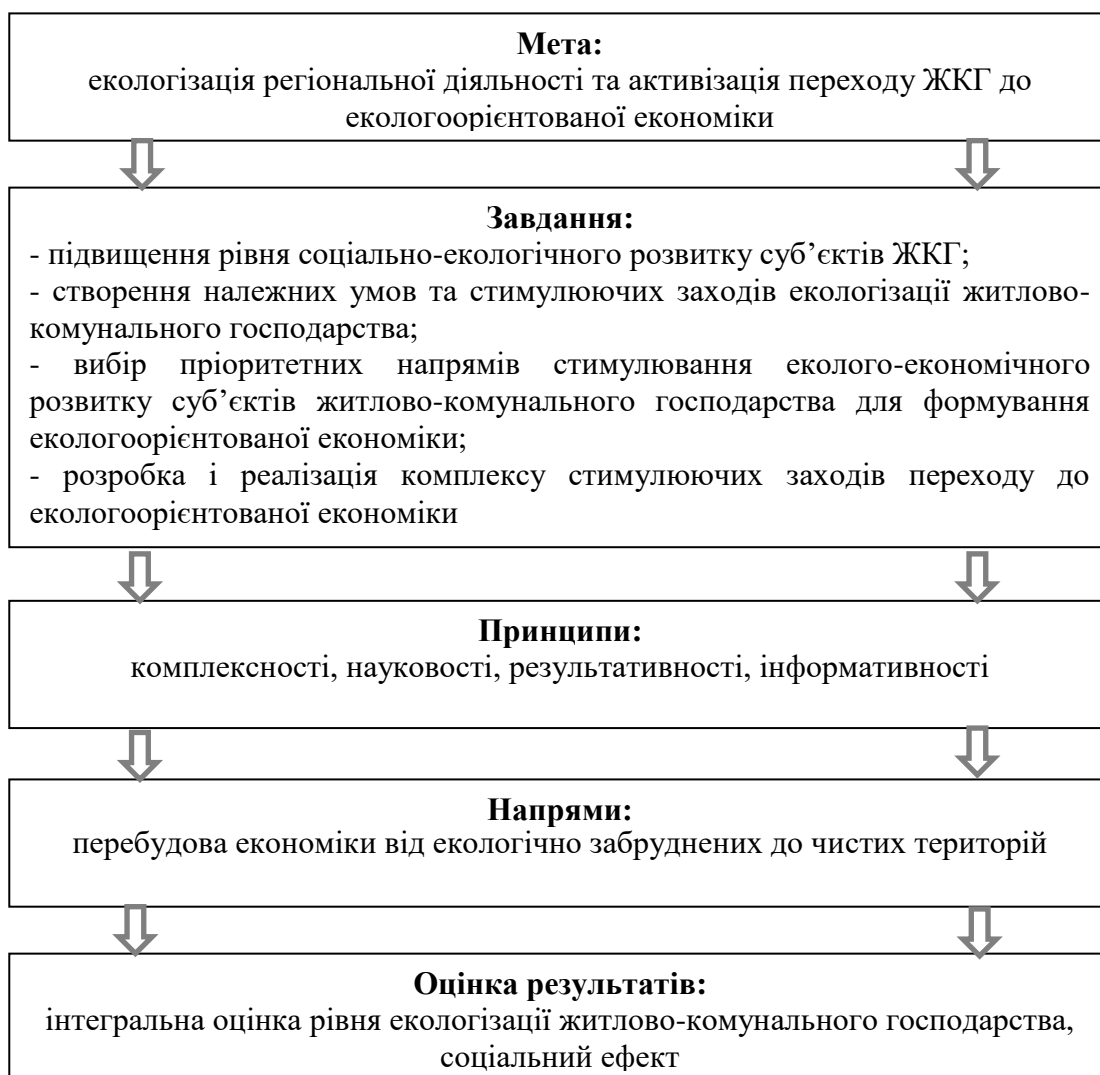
**Мета:**
екологізація регіональної діяльності та активізація переходу ЖКГ до екологоорієнтованої економіки

**Завдання:**
- підвищення рівня соціально-екологічного розвитку суб'єктів ЖКГ;
- створення належних умов та стимулюючих заходів екологізації житлово-комунального господарства;
- вибір пріоритетних напрямів стимулювання еколого-економічного розвитку суб'єктів житлово-комунального господарства для формування екологоорієнтованої економіки;
- розробка і реалізація комплексу стимулюючих заходів переходу до екологоорієнтованої економіки

**Принципи:**
комплексності, науковості, результативності, інформативності

**Напрями:**
перебудова економіки від екологічно забруднених до чистих територій

**Оцінка результатів:**
інтегральна оцінка рівня екологізації житлово-комунального господарства, соціальний ефект